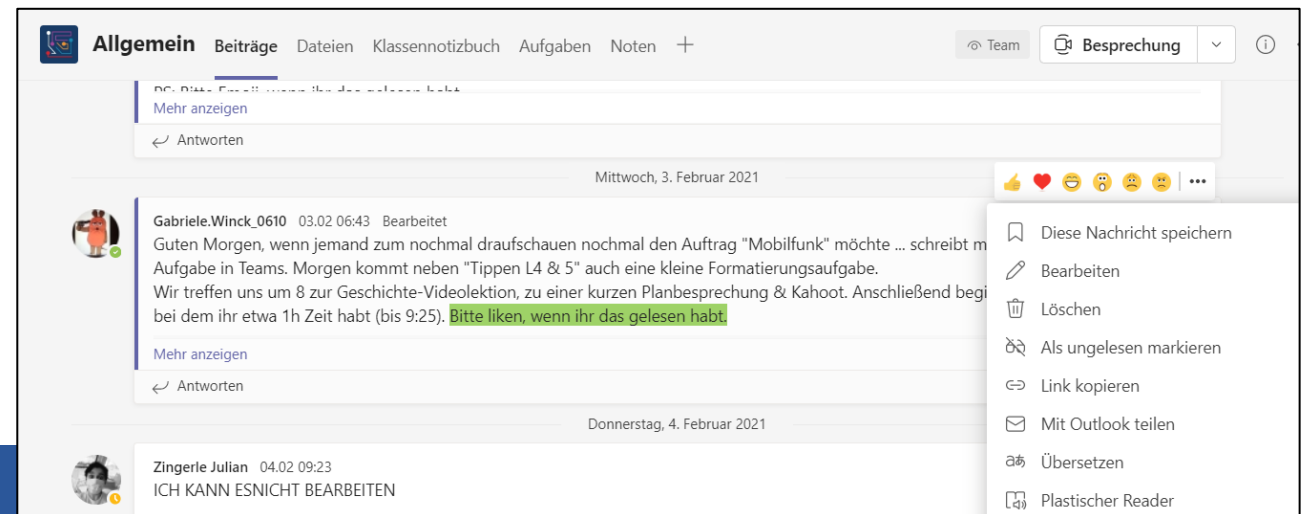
Allgemein Beiträge Dateien Klassennotizbuch Aufgaben Noten +

Team Besprechung

PS: Bitte Emoji, wenn ihr das gelesen habt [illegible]
Mehr anzeigen

Antworten

Mittwoch, 3. Februar 2021

Gabriele.Winck_0610 03.02 06:43 Bearbeitet
Guten Morgen, wenn jemand zum nochmal draufschauen nochmal den Auftrag "Mobilfunk" möchte ... schreibt m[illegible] Aufgabe in Teams. Morgen kommt neben "Tippen L4 & 5" auch eine kleine Formatierungsaufgabe.
Wir treffen uns um 8 zur Geschichte-Videolektion, zu einer kurzen Planbesprechung & Kahoot. Anschließend begi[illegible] bei dem ihr etwa 1h Zeit habt (bis 9:25). Bitte liken, wenn ihr das gelesen habt.

Mehr anzeigen

Antworten

Donnerstag, 4. Februar 2021

Zingerle Julian 04.02 09:23
ICH KANN ESNICHT BEARBEITEN

Diese Nachricht speichern
Bearbeiten
Löschen
Als ungelesen markieren
Link kopieren
Mit Outlook teilen
Übersetzen
Plastischer Reader